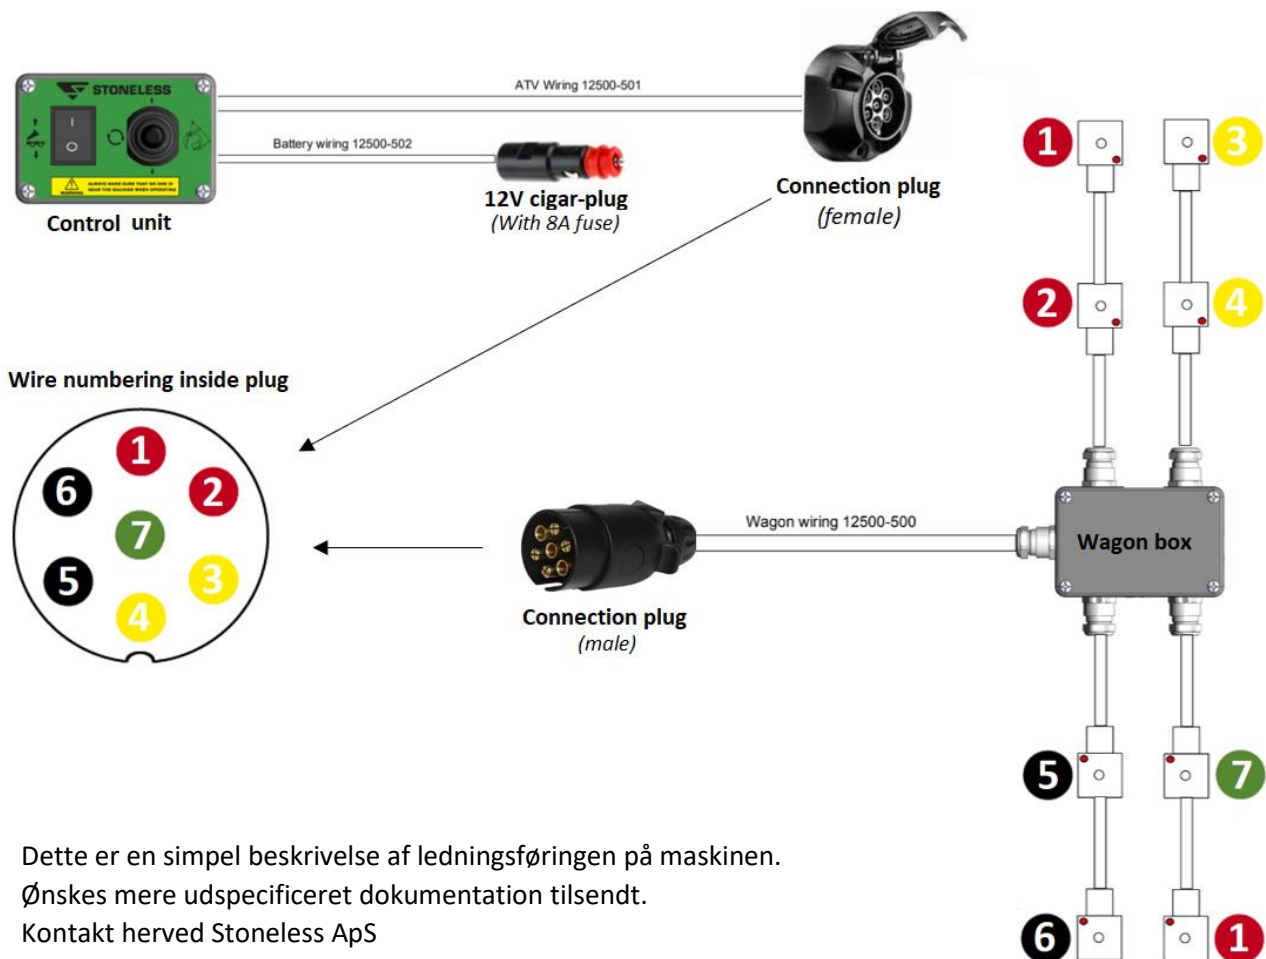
STONELESS
I
O
Control unit

ATV Wiring 12500-501

Battery wiring 12500-502

12V cigar-plug
(With 8A fuse)

Connection plug
(female)

1
3
2
4

Wire numbering inside plug

1
6
2
7
5
3
4

Wagon wiring 12500-500

Wagon box

Connection plug
(male)

5
7
6
1

Dette er en simpel beskrivelse af ledningsføringen på maskinen.
Ønskes mere udspecificeret dokumentation tilsendt.
Kontakt herved Stoneless ApS